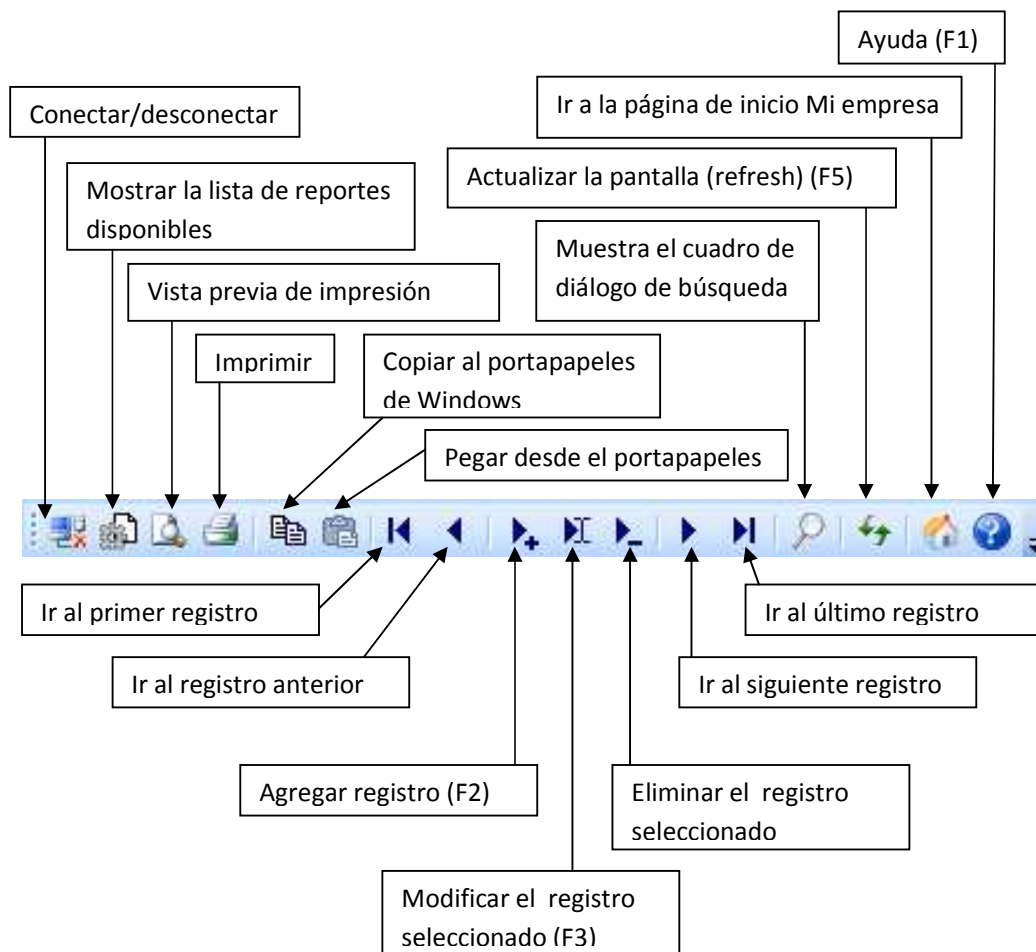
Ayuda (F1)

Conectar/desconectar

Ir a la página de inicio Mi empresa

Mostrar la lista de reportes disponibles

Actualizar la pantalla (refresh) (F5)

Muestra el cuadro de diálogo de búsqueda

Vista previa de impresión

Imprimir

Copiar al portapapeles de Windows

Pegar desde el portapapeles

Ir al primer registro

Ir al último registro

Ir al registro anterior

Ir al siguiente registro

Agregar registro (F2)

Eliminar el registro seleccionado

Modificar el registro seleccionado (F3)